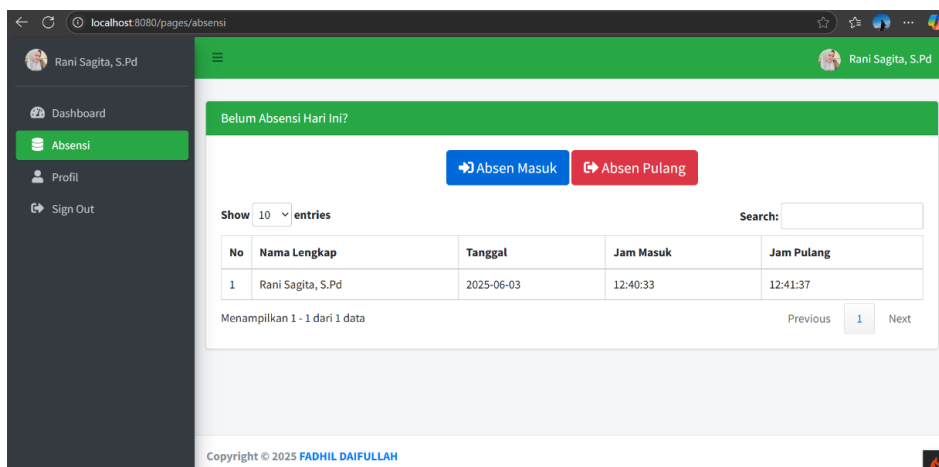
localhost:8080/pages/absensi

Rani Sagita, S.Pd

Dashboard
Absensi
Profil
Sign Out

≡

Rani Sagita, S.Pd

Belum Absensi Hari Ini?

Absen Masuk
Absen Pulang

Show 10 entries

Search:

| No | Nama Lengkap | Tanggal | Jam Masuk | Jam Pulang |
|---|---|---|---|---|
| 1 | Rani Sagita, S.Pd | 2025-06-03 | 12:40:33 | 12:41:37 |

Menampilkan 1 - 1 dari 1 data

Previous 1 Next

Copyright © 2025 FADHIL DAIFULLAH